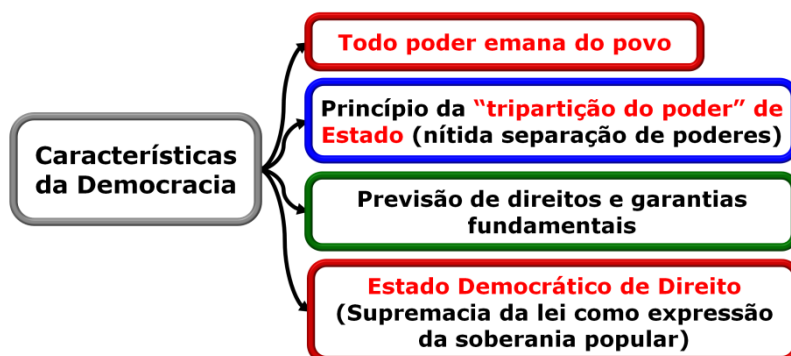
Características da Democracia

Todo poder emana do povo

Princípio da "tripartição do poder" de Estado (nítida separação de poderes)

Previsão de direitos e garantias fundamentais

Estado Democrático de Direito (Supremacia da lei como expressão da soberania popular)